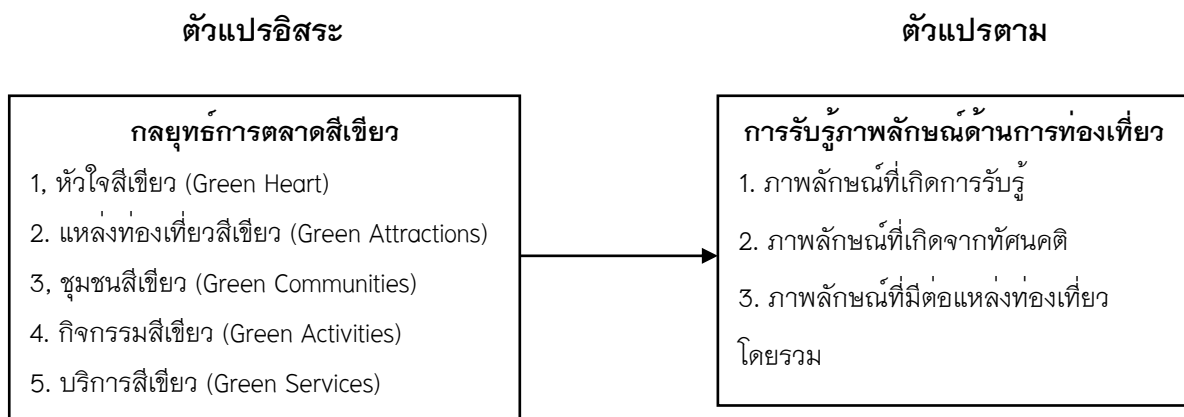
ตัวแปรอิสระ

ตัวแปรตาม

กลยุทธ์การตลาดสีเขียว

1, หัวใจสีเขียว (Green Heart)

2. แหล่งท่องเที่ยวสีเขียว (Green Attractions)

3, ชุมชนสีเขียว (Green Communities)

4. กิจกรรมสีเขียว (Green Activities)

5. บริการสีเขียว (Green Services)

การรับรู้ภาพลักษณ์ด้านการท่องเที่ยว

1. ภาพลักษณ์ที่เกิดการรับรู้

2. ภาพลักษณ์ที่เกิดจากทัศนคติ

3. ภาพลักษณ์ที่มีต่อแหล่งท่องเที่ยวโดยรวม